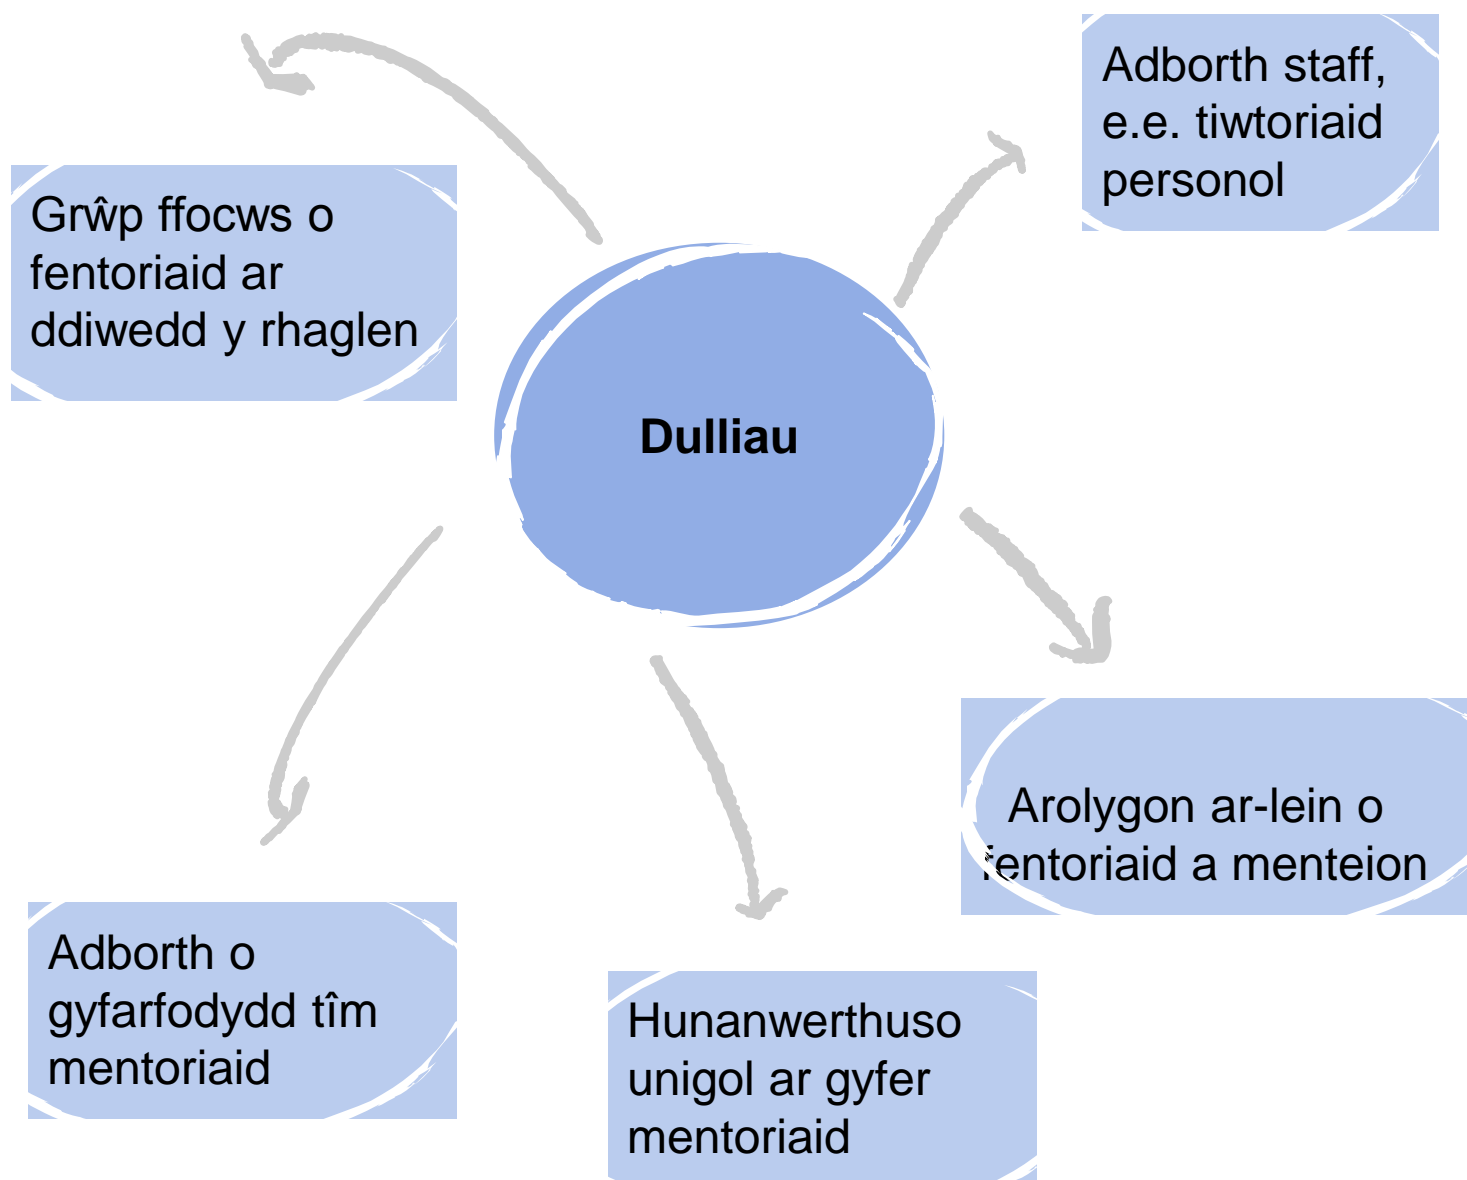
Dulliau

Adborth staff, e.e. tiwtoriaid personol

Arolygon ar-lein o fentoriaid a menteion

Hunanwerthuso unigol ar gyfer mentoriaid

Adborth o gyfarfodydd tîm mentoriaid

Grŵp ffocws o fentoriaid ar ddiwedd y rhaglen